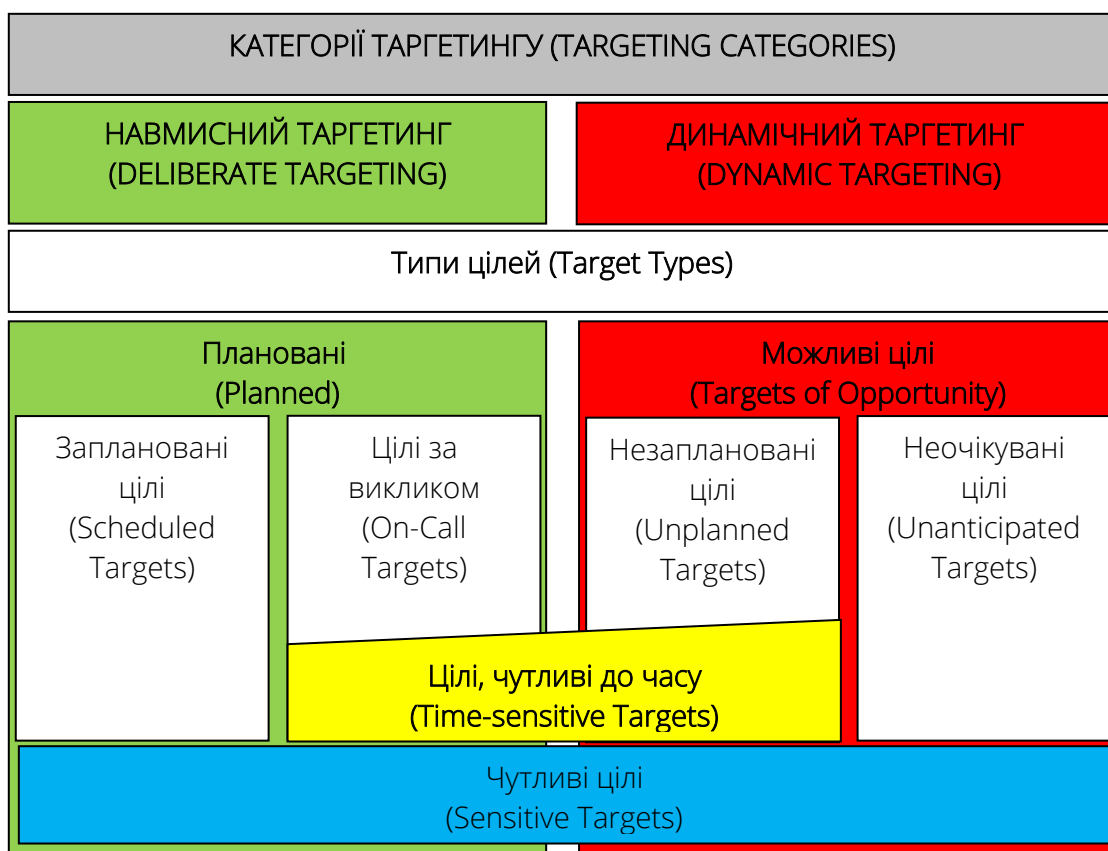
КАТЕГОРІЇ ТАРГЕТИНГУ (TARGETING CATEGORIES)

НАВМИСНИЙ ТАРГЕТИНГ (DELIBERATE TARGETING)

ДИНАМІЧНИЙ ТАРГЕТИНГ (DYNAMIC TARGETING)

Типи цілей (Target Types)

Плановані (Planned)

Заплановані цілі (Scheduled Targets)

Цілі за викликом (On-Call Targets)

Можливі цілі (Targets of Opportunity)

Незаплановані цілі (Unplanned Targets)

Неочікувані цілі (Unanticipated Targets)

Цілі, чутливі до часу (Time-sensitive Targets)

Чутливі цілі (Sensitive Targets)